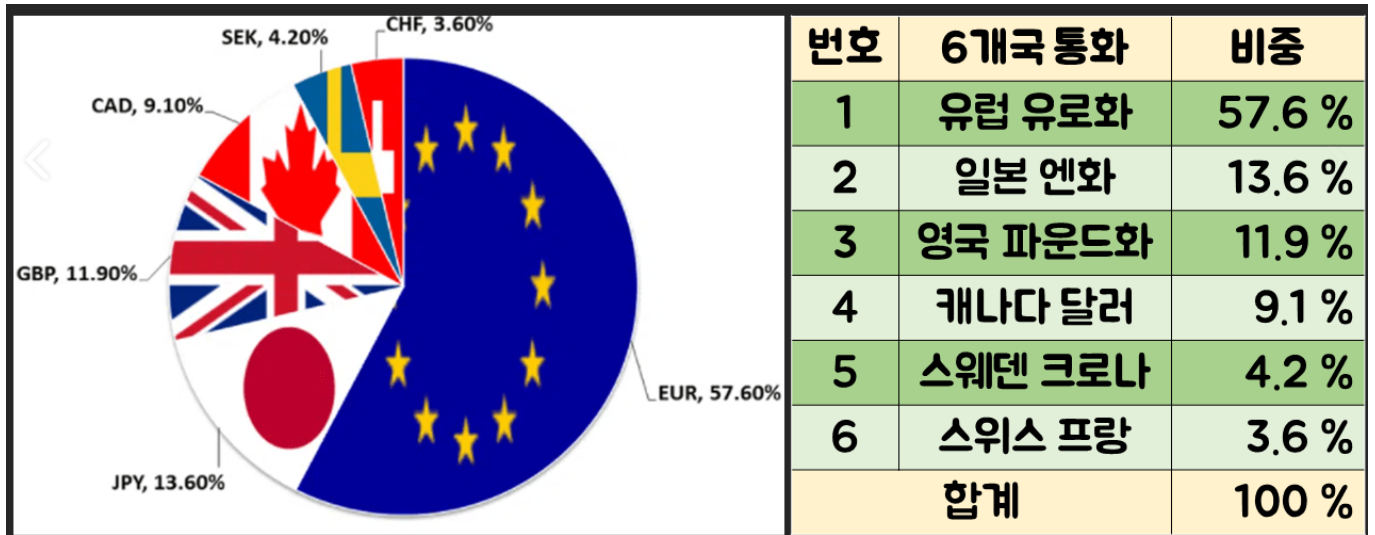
SEK, 4.20%

CHF, 3.60%

CAD, 9.10%

GBP, 11.90%

EUR, 57.60%

JPY, 13.60%

| 번호 | 6개국 통화 | 비중 |
|---|---|---|
| 1 | 유럽 유로화 | 57.6 % |
| 2 | 일본 엔화 | 13.6 % |
| 3 | 영국 파운드화 | 11.9 % |
| 4 | 캐나다 달러 | 9.1 % |
| 5 | 스웨덴 크로나 | 4.2 % |
| 6 | 스위스 프랑 | 3.6 % |
| | 합계 | 100 % |